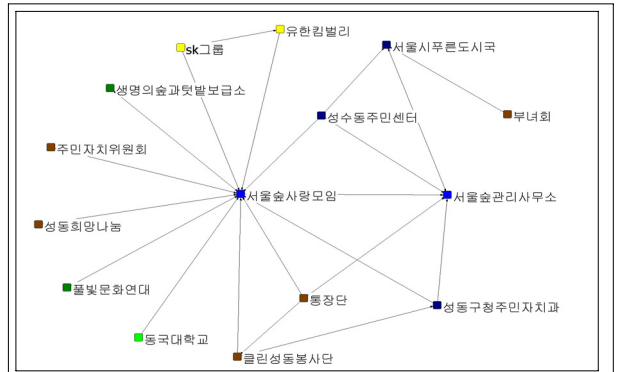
sk그룹
유한킴벌리
서울시푸른도시국
생명의숲과텃밭보급소
성수동주민센터
부녀회
주민자치위원회
서울숲사랑모임
서울숲관리사무소
성동희망나눔
풀빛문화연대
통장단
성동구청주민자치과
동국대학교
클린성동봉사단